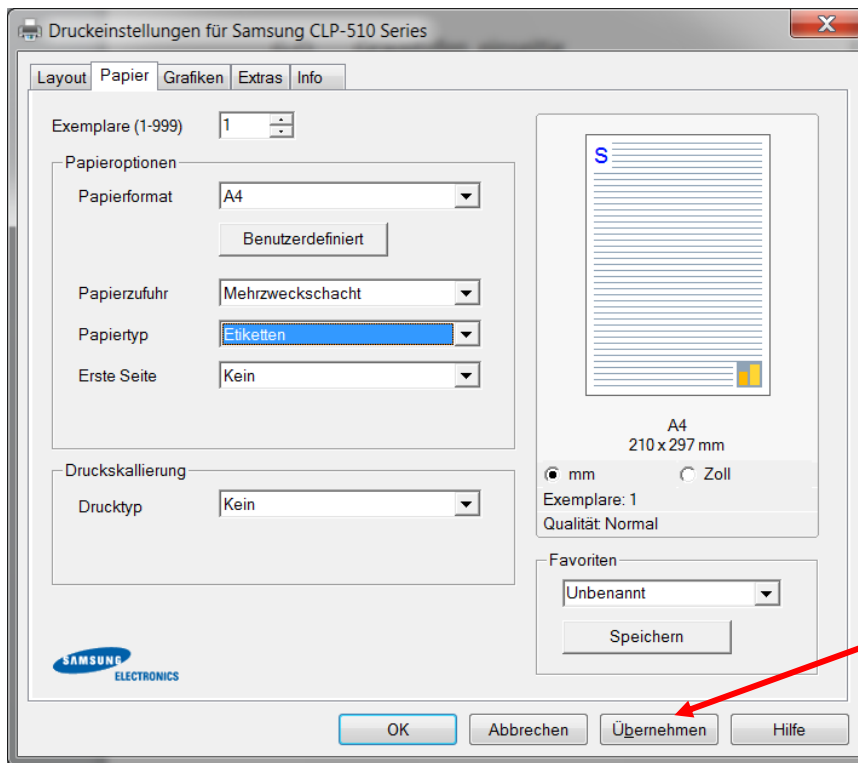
Druckeinstellungen für Samsung CLP-510 Series

Layout | Papier | Grafiken | Extras | Info

Exemplare (1-999) 1

Papieroptionen

Papierformat A4

Benutzerdefiniert

Papierzufuhr Mehrzweckschacht

Papiertyp Etiketten

Erste Seite Kein

Druckskallierung

Drucktyp Kein

S

A4
210 x 297 mm

mm Zoll

Exemplare: 1

Qualität: Normal

Favoriten

Unbenannt

Speichern

SAMSUNG ELECTRONICS

OK Abbrechen Übernehmen Hilfe